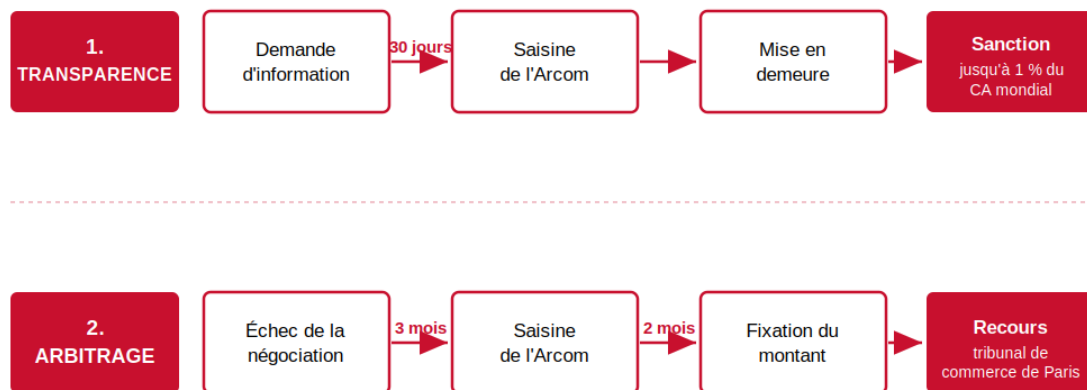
1. TRANSPARENCE

Demande d'information

30 jours

Saisine de l'Arcom

Mise en demeure

Sanction
jusqu'à 1 % du CA mondial

2. ARBITRAGE

Échec de la négociation

3 mois

Saisine de l'Arcom

2 mois

Fixation du montant

Recours
tribunal de commerce de Paris